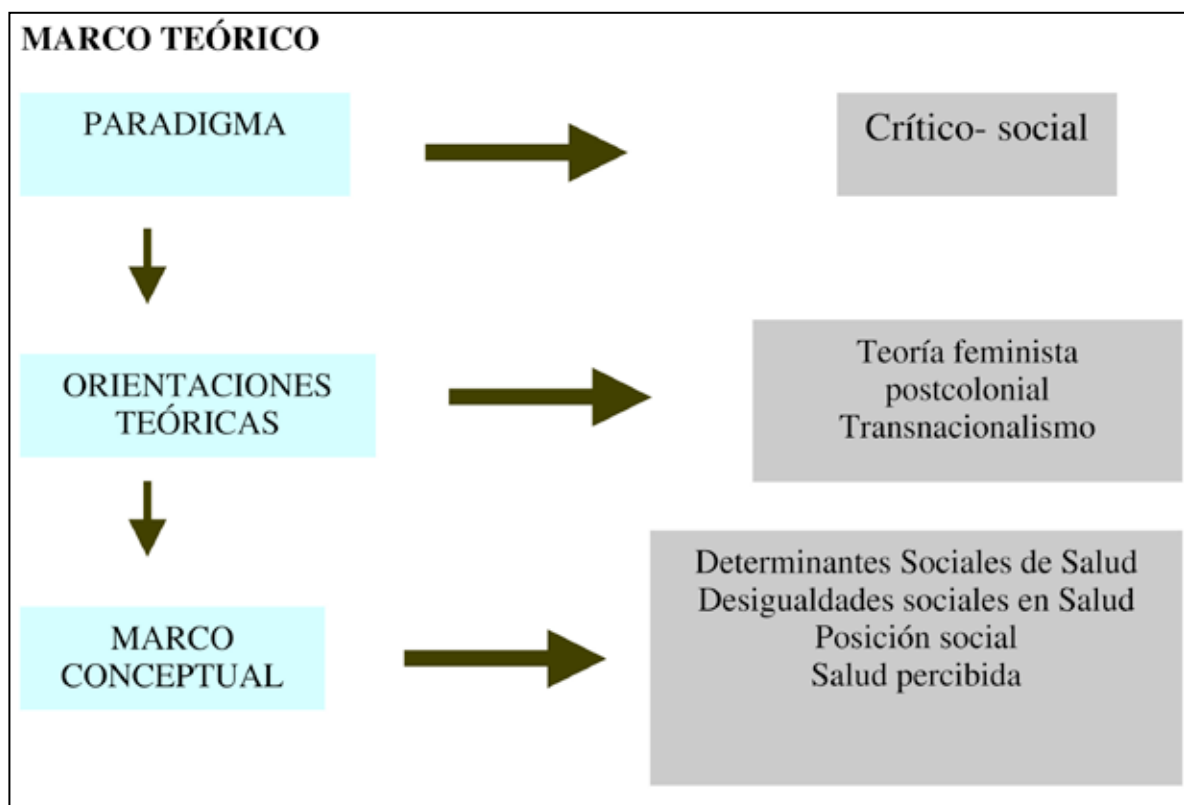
MARCO TEÓRICO

PARADIGMA

Crítico- social

ORIENTACIONES TEÓRICAS

Teoría feminista
postcolonial
Transnacionalismo

MARCO CONCEPTUAL

Determinantes Sociales de Salud
Desigualdades sociales en Salud
Posición social
Salud percibida